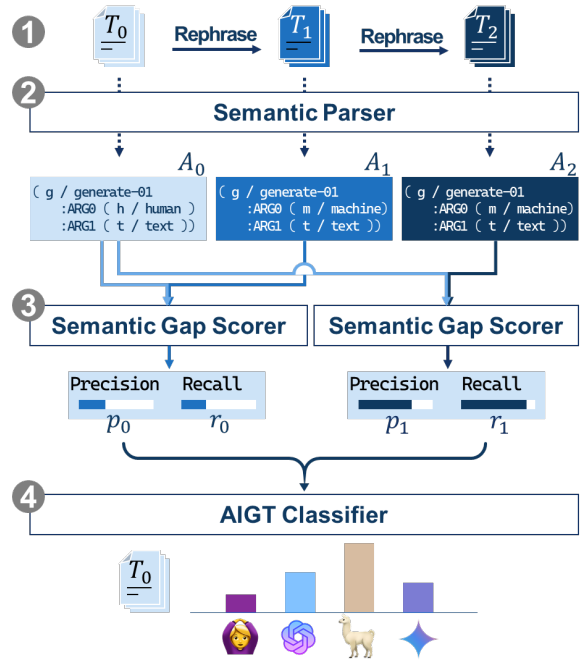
1

$T_0$

Rephrase

$T_1$

Rephrase

$T_2$

2

Semantic Parser

$A_0$

( g / generate-01
:ARG0 ( h / human )
:ARG1 ( t / text ))

$A_1$

( g / generate-01
:ARG0 ( m / machine)
:ARG1 ( t / text ))

$A_2$

( g / generate-01
:ARG0 ( m / machine)
:ARG1 ( t / text ))

3

Semantic Gap Scorer

Semantic Gap Scorer

Precision Recall

$p_0$ $r_0$

Precision Recall

$p_1$ $r_1$

4

AIGT Classifier

$T_0$